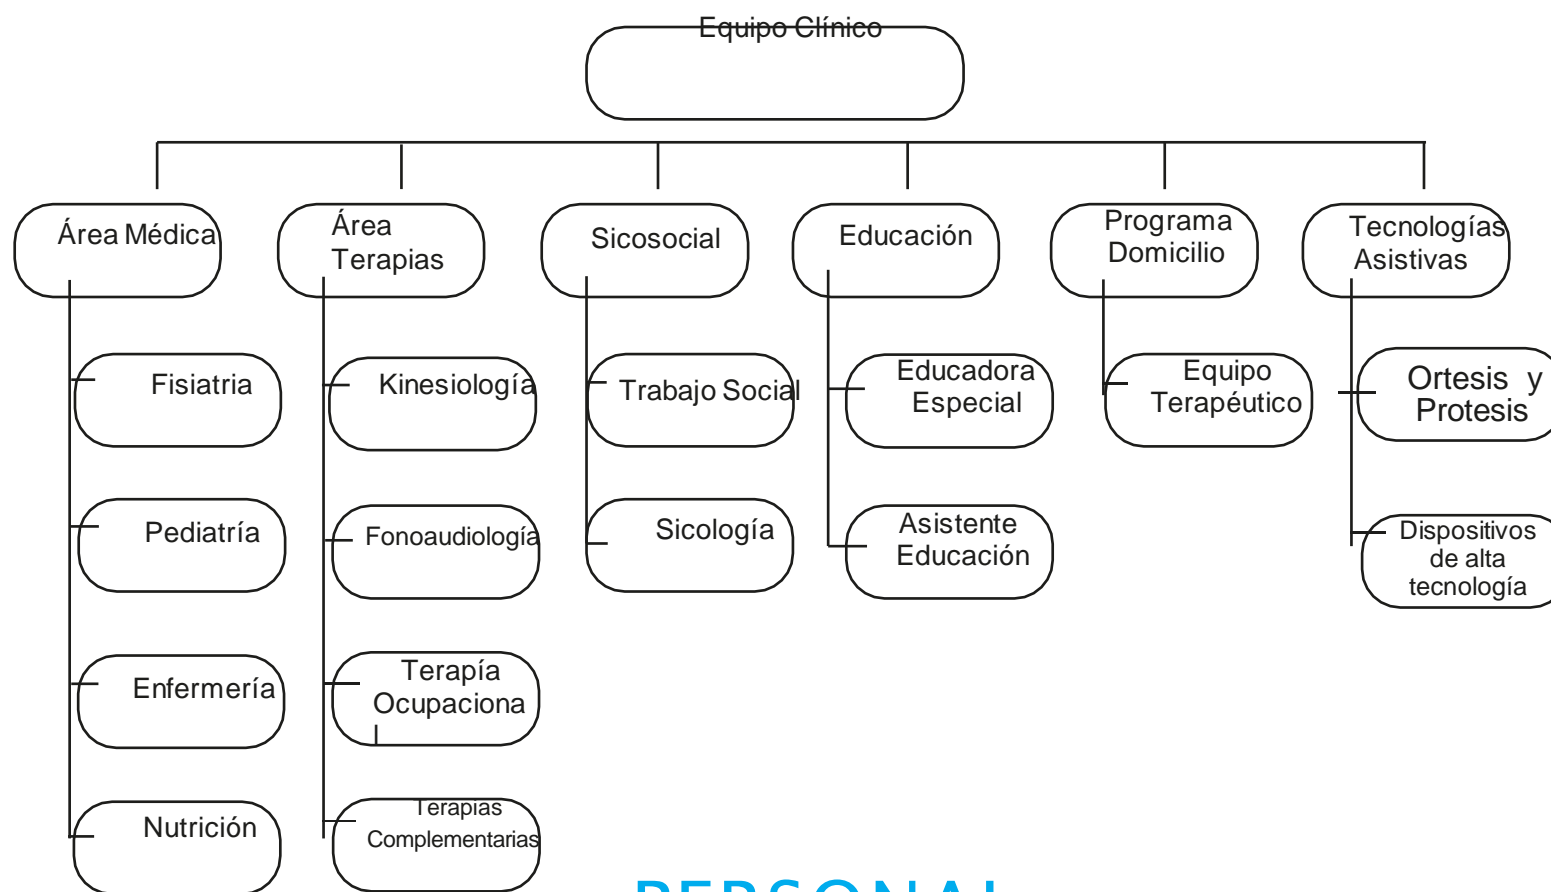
Equipo Clínico

Área Médica

Fisiatria

Pediatría

Enfermería

Nutrición

Área Terapias

Kinesiología

Fonoaudiología

Terapía Ocupaciona

Terapias Complementarias

Sicosocial

Trabajo Social

Sicología

Educación

Educadora Especial

Asistente Educación

Programa Domicilio

Equipo Terapéutico

Tecnologías Asistivas

Ortesis y Protesis

Dispositivos de alta tecnología

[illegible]